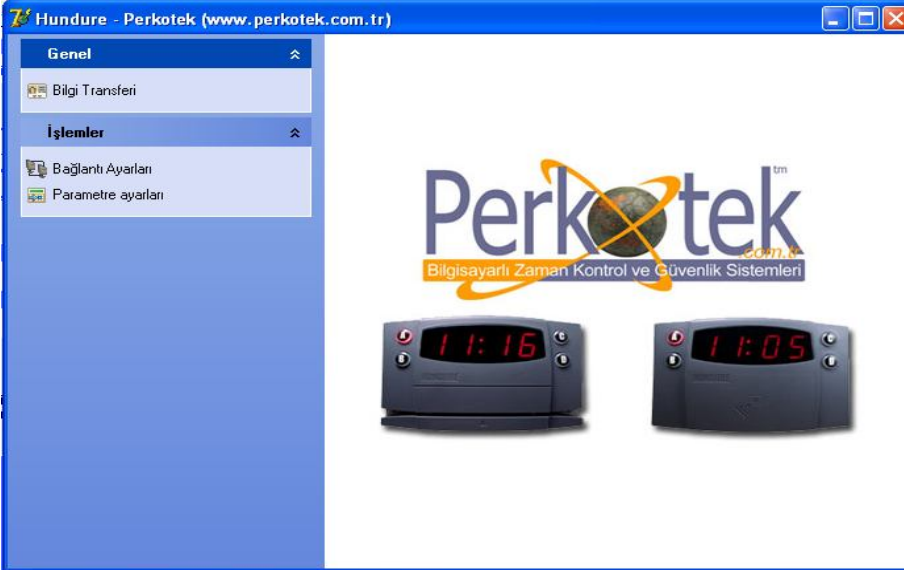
Hundure - Perkotek (www.perkotek.com.tr)

Genel

Bilgi Transferi

İşlemler

Bağlantı Ayarları

Parametre ayarları

Perkotek tm

.com.tr

Bilgisayarlı Zaman Kontrol ve Güvenlik Sistemleri

11:16

11:05